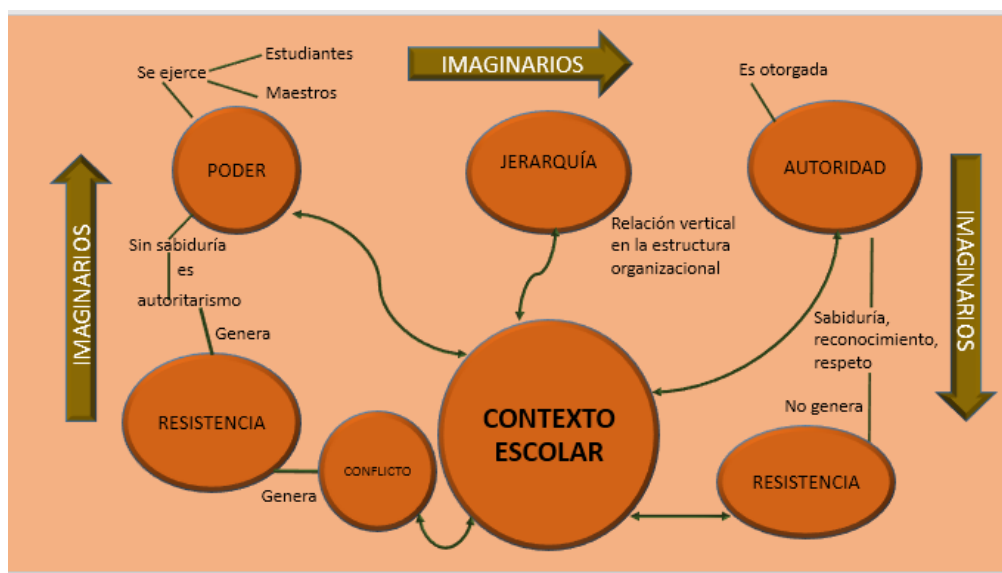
Se ejerce
Estudiantes
Maestros

IMAGINARIOS

Es otorgada

PODER

JERARQUÍA

AUTORIDAD

IMAGINARIOS

Sin sabiduría es autoritarismo

Relación vertical en la estructura organizacional

IMAGINARIOS

Genera

Sabiduría, reconocimiento, respeto

RESISTENCIA

CONTEXTO ESCOLAR

No genera

CONFLICTO

Genera

RESISTENCIA